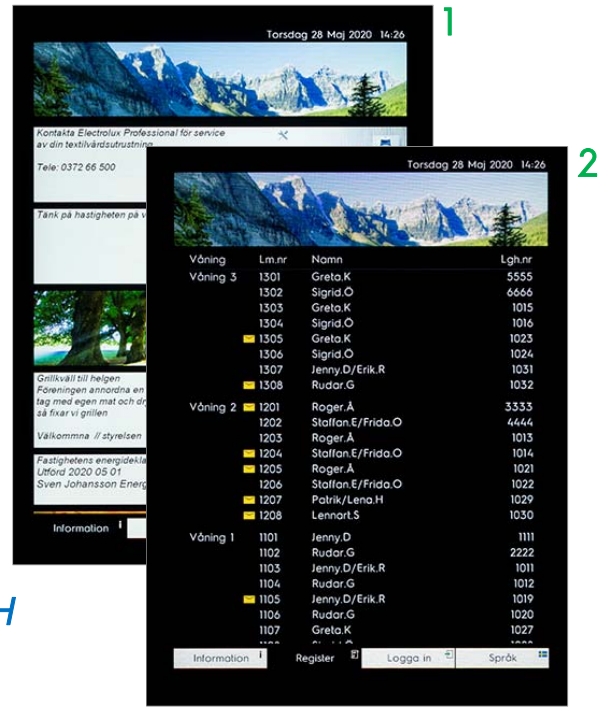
1

Torsdag 28 Maj 2020 14:26

Kontakta Electrolux Professional för service av din textilvårdsutrustning

Tele: 0372 66 500

Tänk på hastigheten på v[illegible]

Grillkväll till helgen
Föreningen annordna en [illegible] tag med egen mat och dr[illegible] så fixar vi grillen

Välkommna // styrelsen

Fastighetens energidekla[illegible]
Utförd 2020 05 01
Sven Johansson Energ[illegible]

Information

2

Torsdag 28 Maj 2020 14:26

| Våning | Lm.nr | Namn | Lgh.nr |
|---|---|---|---|
| Våning 3 | 1301 | Greta.K | 5555 |
| | 1302 | Sigrid.Ö | 6666 |
| | 1303 | Greta.K | 1015 |
| | 1304 | Sigrid.Ö | 1016 |
| | 1305 | Greta.K | 1023 |
| | 1306 | Sigrid.Ö | 1024 |
| | 1307 | Jenny.D/Erik.R | 1031 |
| | 1308 | Rudar.G | 1032 |
| Våning 2 | 1201 | Roger.Å | 3333 |
| | 1202 | Staffan.E/Frida.O | 4444 |
| | 1203 | Roger.Å | 1013 |
| | 1204 | Staffan.E/Frida.O | 1014 |
| | 1205 | Roger.Å | 1021 |
| | 1206 | Staffan.E/Frida.O | 1022 |
| | 1207 | Patrik/Lena.H | 1029 |
| | 1208 | Lennart.S | 1030 |
| Våning 1 | 1101 | Jenny.D | 1111 |
| | 1102 | Rudar.G | 2222 |
| | 1103 | Jenny.D/Erik.R | 1011 |
| | 1104 | Rudar.G | 1012 |
| | 1105 | Jenny.D/Erik.R | 1019 |
| | 1106 | Rudar.G | 1020 |
| | 1107 | Greta.K | 1027 |

Information Register Logga in Språk

H